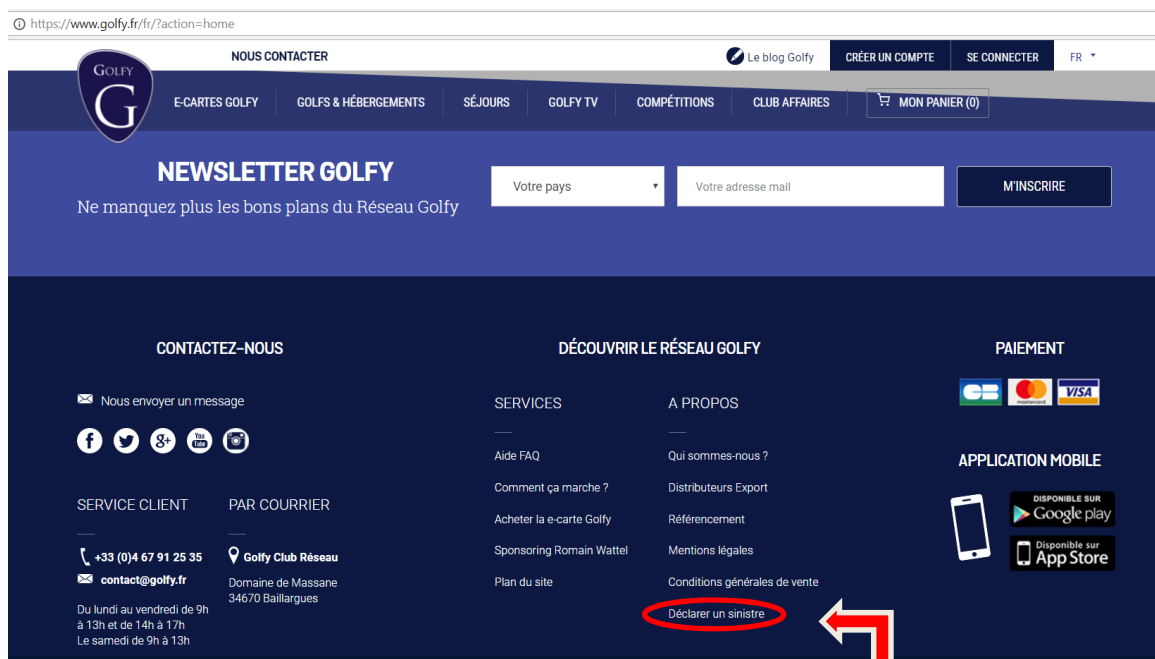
https://www.golfy.fr/fr/?action=home

GOLFY G

NOUS CONTACTER

Le blog Golfy

CRÉER UN COMPTE

SE CONNECTER

FR

E-CARTES GOLFY

GOLFS & HÉBERGEMENTS

SÉJOURS

GOLFY TV

COMPÉTITIONS

CLUB AFFAIRES

MON PANIER (0)

NEWSLETTER GOLFY

Ne manquez plus les bons plans du Réseau Golfy

Votre pays

Votre adresse mail

M'INSCRIRE

CONTACTEZ-NOUS

Nous envoyer un message

SERVICE CLIENT

+33 (0)4 67 91 25 35

contact@golfy.fr

Du lundi au vendredi de 9h à 13h et de 14h à 17h
Le samedi de 9h à 13h

PAR COURRIER

Golfy Club Réseau

Domaine de Massane
34670 Baillargues

DÉCOUVRIR LE RÉSEAU GOLFY

SERVICES

Aide FAQ

Comment ça marche ?

Acheter la e-carte Golfy

Sponsoring Romain Wattel

Plan du site

A PROPOS

Qui sommes-nous ?

Distributeurs Export

Référencement

Mentions légales

Conditions générales de vente

Déclarer un sinistre

PAIEMENT

CB mastercard VISA

APPLICATION MOBILE

DISPONIBLE SUR Google play

Disponible sur App Store